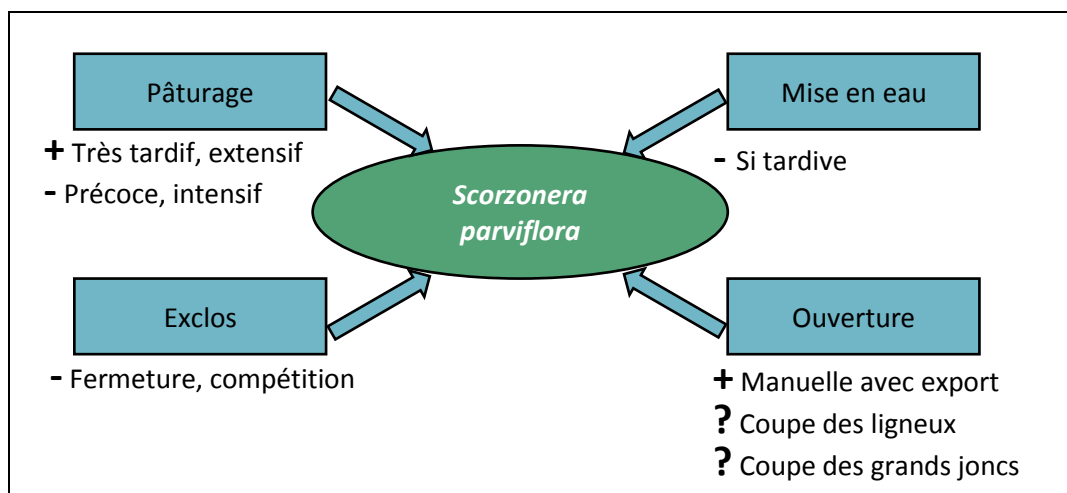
Pâturage

+ Très tardif, extensif
- Précoce, intensif

Mise en eau

- Si tardive

*Scorzonera parviflora*

Exclos

- Fermeture, compétition

Ouverture

+ Manuelle avec export
? Coupe des ligneux
? Coupe des grands joncs